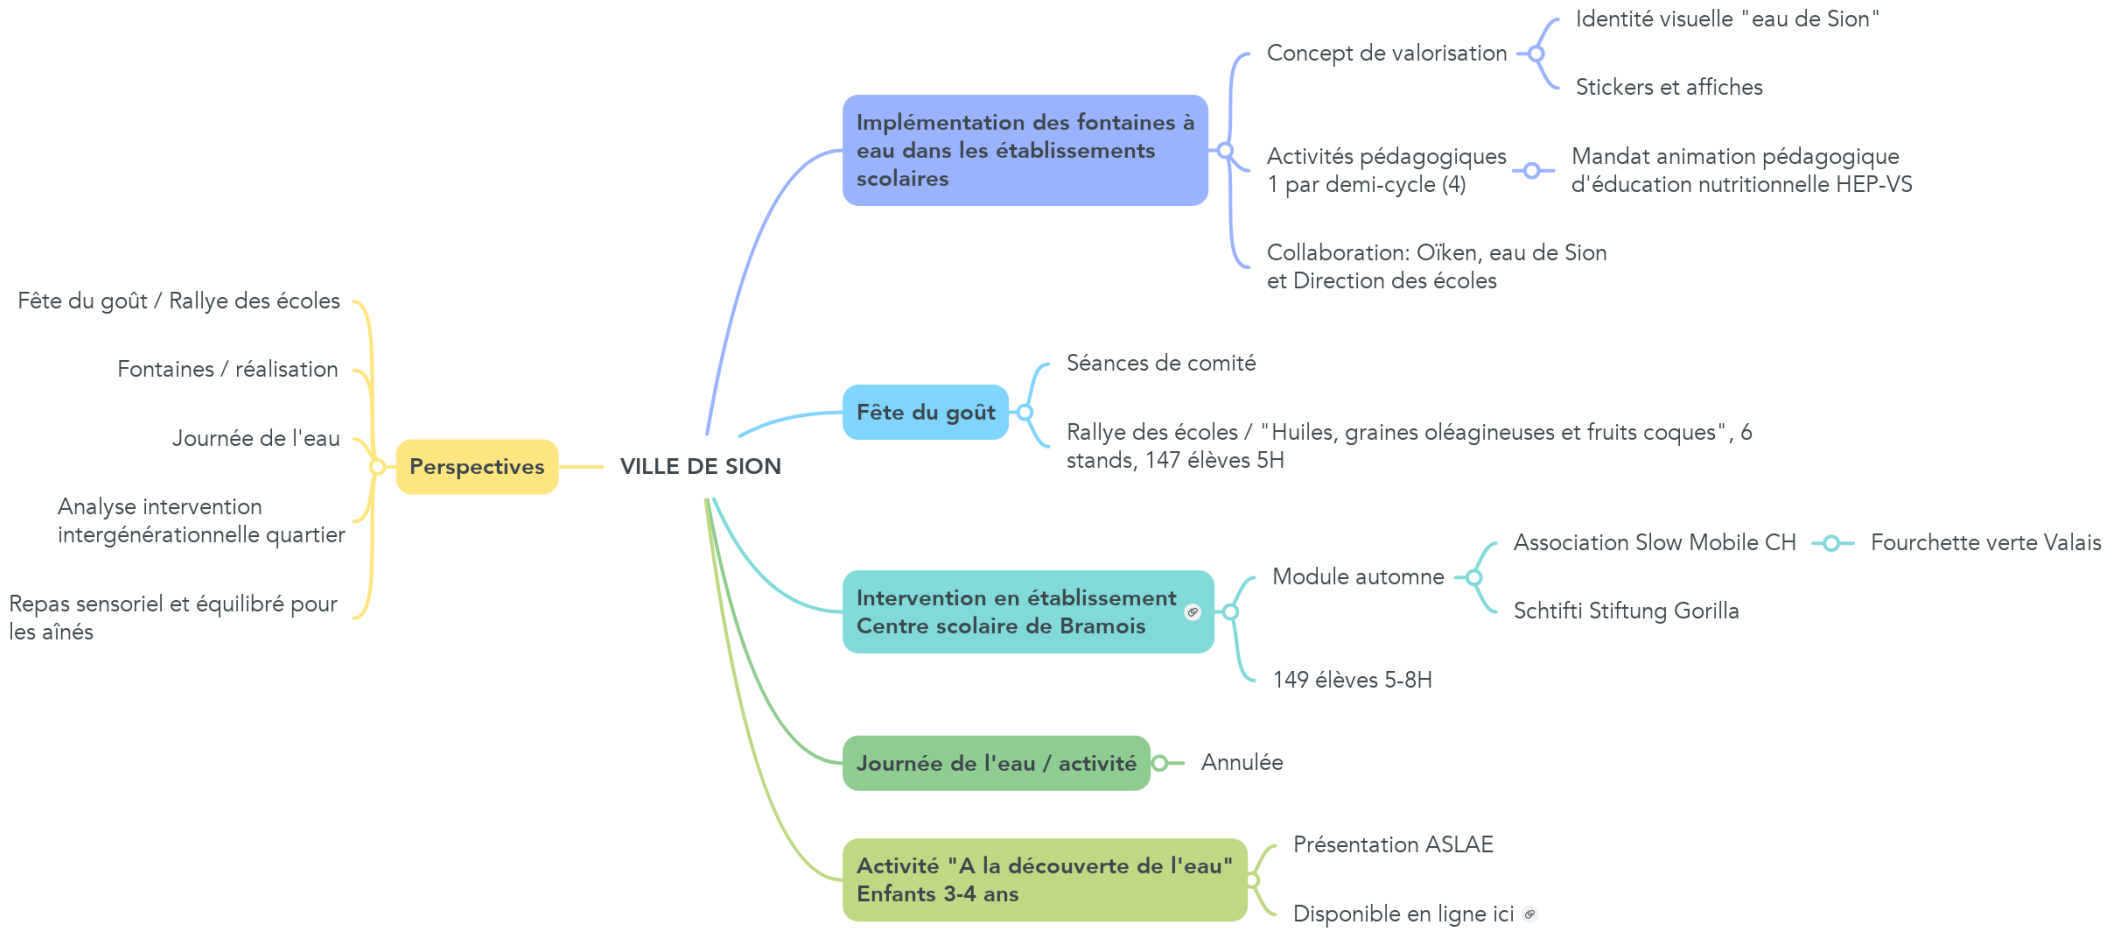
VILLE DE SION

Implémentation des fontaines à eau dans les établissements scolaires

Concept de valorisation

Identité visuelle "eau de Sion"

Stickers et affiches

Activités pédagogiques 1 par demi-cycle (4)

Mandat animation pédagogique d'éducation nutritionnelle HEP-VS

Collaboration: Oïken, eau de Sion et Direction des écoles

Fête du goût

Séances de comité

Rallye des écoles / "Huiles, graines oléagineuses et fruits coques", 6 stands, 147 élèves 5H

Intervention en établissement Centre scolaire de Bramois

Module automne

Association Slow Mobile CH

Fourchette verte Valais

Schtifti Stiftung Gorilla

149 élèves 5-8H

Journée de l'eau / activité

Annulée

Activité "A la découverte de l'eau" Enfants 3-4 ans

Présentation ASLAE

Disponible en ligne ici

Perspectives

Fête du goût / Rallye des écoles

Fontaines / réalisation

Journée de l'eau

Analyse intervention intergénérationnelle quartier

Repas sensoriel et équilibré pour les aînés